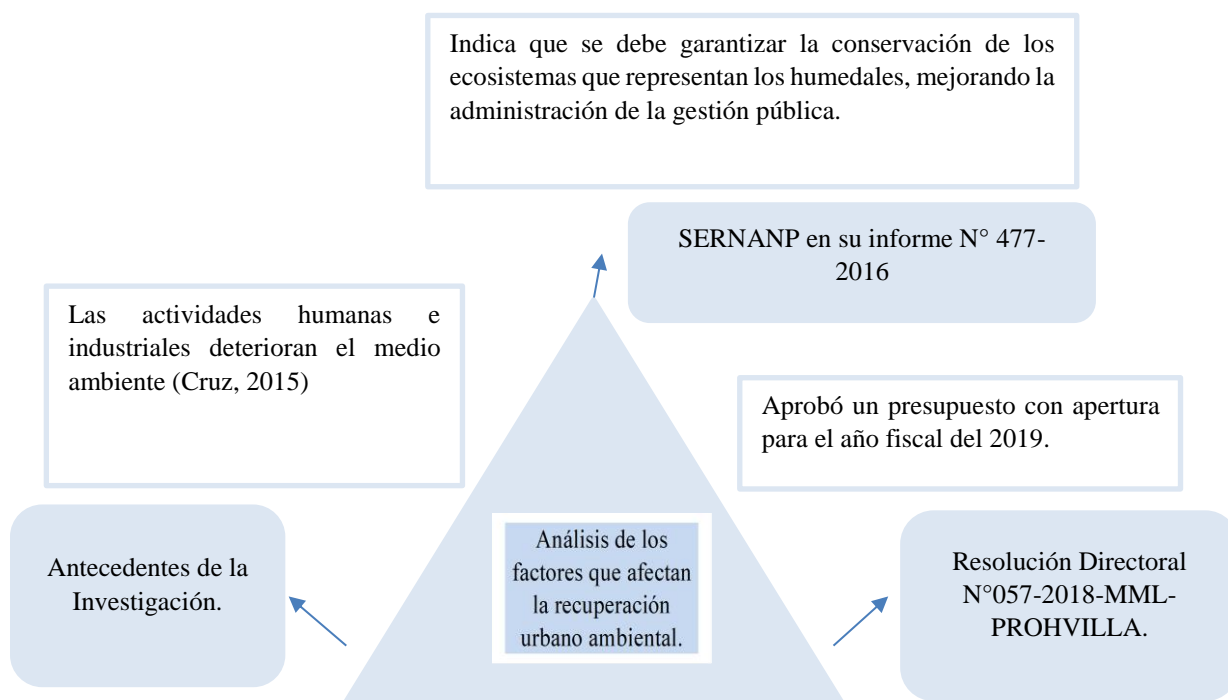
Indica que se debe garantizar la conservación de los ecosistemas que representan los humedales, mejorando la administración de la gestión pública.

SERNANP en su informe N° 477-2016

Las actividades humanas e industriales deterioran el medio ambiente (Cruz, 2015)

Aprobó un presupuesto con apertura para el año fiscal del 2019.

Antecedentes de la Investigación.

Análisis de los factores que afectan la recuperación urbano ambiental.

Resolución Directoral N°057-2018-MML-PROHVILLA.